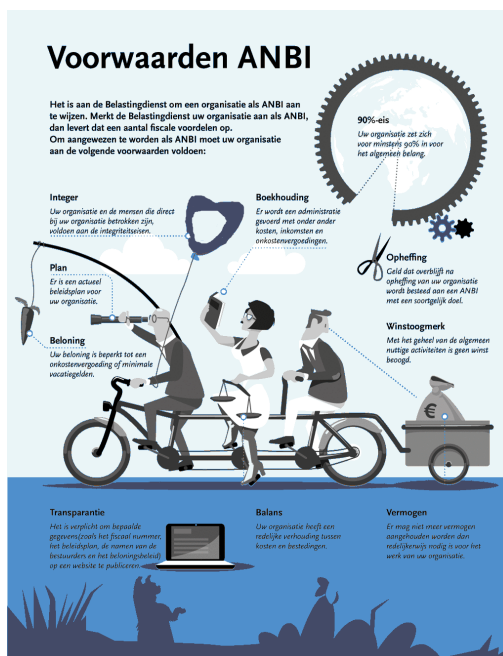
Voorwaarden ANBI

Het is aan de Belastingdienst om een organisatie als ANBI aan te wijzen. Merkt de Belastingdienst uw organisatie aan als ANBI, dan levert dat een aantal fiscale voordelen op. Om aangewezen te worden als ANBI moet uw organisatie aan de volgende voorwaarden voldoen:

90%-eis
Uw organisatie zet zich voor minstens 90% in voor het algemeen belang.

Integer
Uw organisatie en de mensen die direct bij uw organisatie betrokken zijn, voldoen aan de integriteitseisen.

Boekhouding
Er wordt een administratie gevoerd met onder ander kosten, inkomsten en onkostenvergoedingen.

Opheffing
Geld dat overblijft na opheffing van uw organisatie wordt besteed aan een ANBI met een soortgelijk doel.

Plan
Er is een actueel beleidsplan voor uw organisatie.

Winstoogmerk
Met het geheel van de algemeen nuttige activiteiten is geen winst beoogd.

Beloning
Uw beloning is beperkt tot een onkostenvergoeding of minimale vacatiegelden.

€

Transparantie
Het is verplicht om bepaalde gegevens(zoals het fiscaal nummer, het beleidsplan, de namen van de bestuurders en het beloningsbeleid) op een website te publiceren.

Balans
Uw organisatie heeft een redelijke verhouding tussen kosten en bestedingen.

Vermogen
Er mag niet meer vermogen aangehouden worden dan redelijkerwijs nodig is voor het werk van uw organisatie.